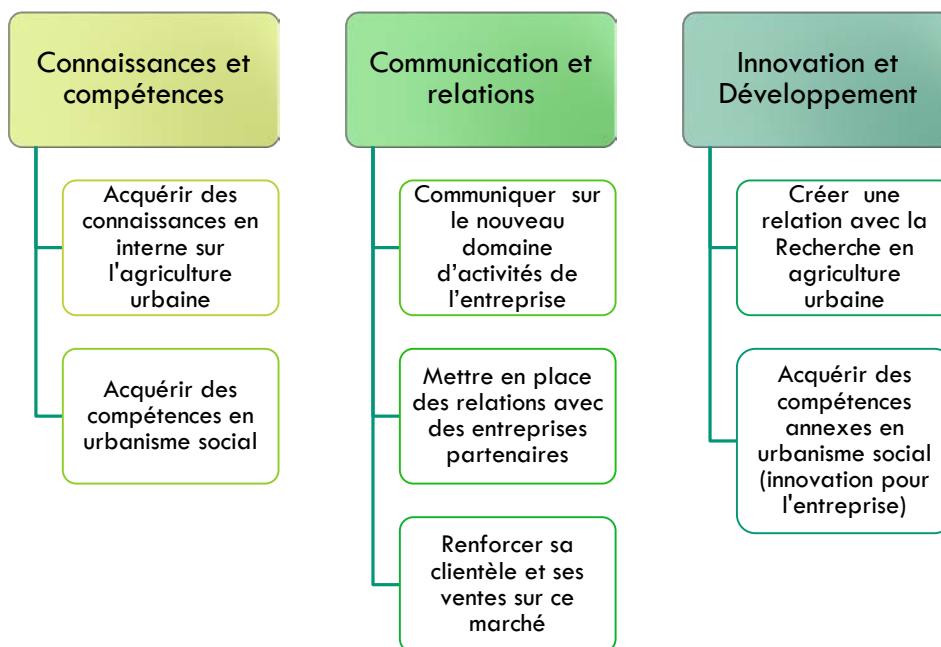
Connaissances et compétences

Acquérir des connaissances en interne sur l'agriculture urbaine

Acquérir des compétences en urbanisme social

Communication et relations

Communiquer sur le nouveau domaine d’activités de l’entreprise

Mettre en place des relations avec des entreprises partenaires

Renforcer sa clientèle et ses ventes sur ce marché

Innovation et Développement

Créer une relation avec la Recherche en agriculture urbaine

Acquérir des compétences annexes en urbanisme social (innovation pour l'entreprise)